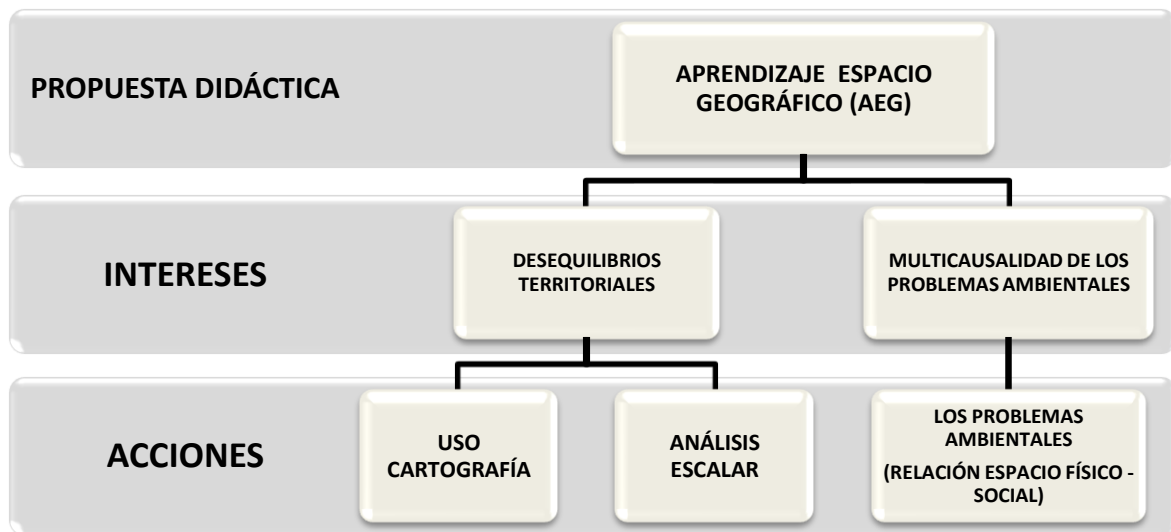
PROPUESTA DIDÁCTICA

APRENDIZAJE ESPACIO GEOGRÁFICO (AEG)

INTERESES

DESEQUILIBRIOS TERRITORIALES

MULTICAUSALIDAD DE LOS PROBLEMAS AMBIENTALES

ACCIONES

USO CARTOGRAFÍA

ANÁLISIS ESCALAR

LOS PROBLEMAS AMBIENTALES

(RELACIÓN ESPACIO FÍSICO - SOCIAL)